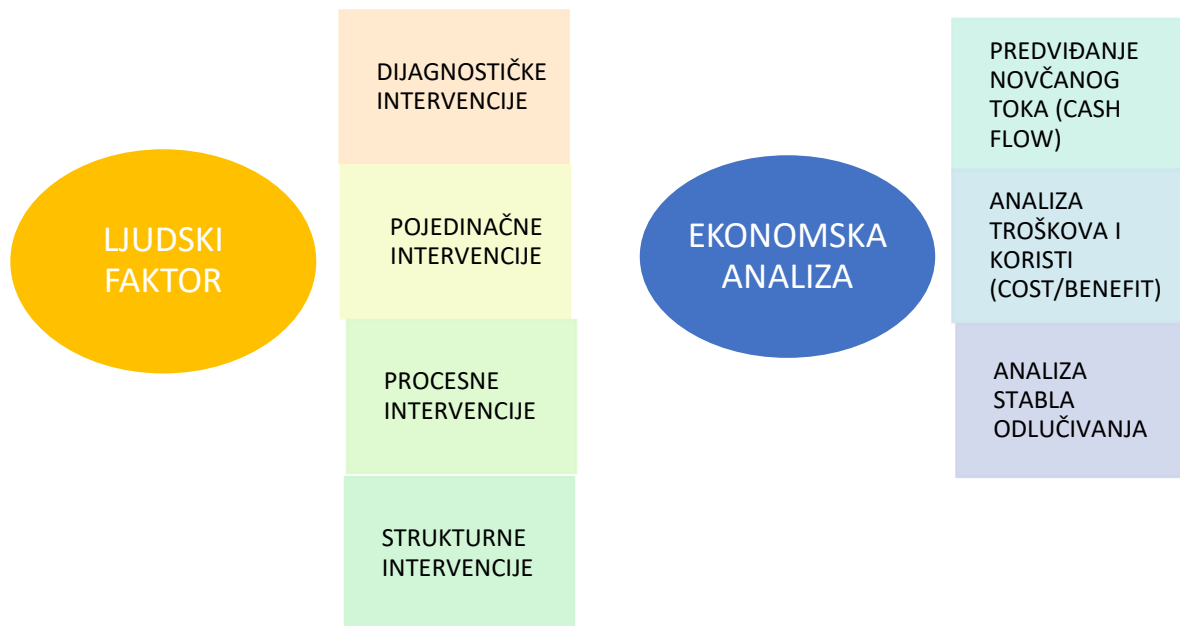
LJUDSKI FAKTOR

DIJAGNOSTIČKE INTERVENCIJE

POJEDINAČNE INTERVENCIJE

PROCESNE INTERVENCIJE

STRUKTURNE INTERVENCIJE

EKONOMSKA ANALIZA

PREDVIĐANJE NOVČANOG TOKA (CASH FLOW)

ANALIZA TROŠKOVA I KORISTI (COST/BENEFIT)

ANALIZA STABLA ODLUČIVANJA